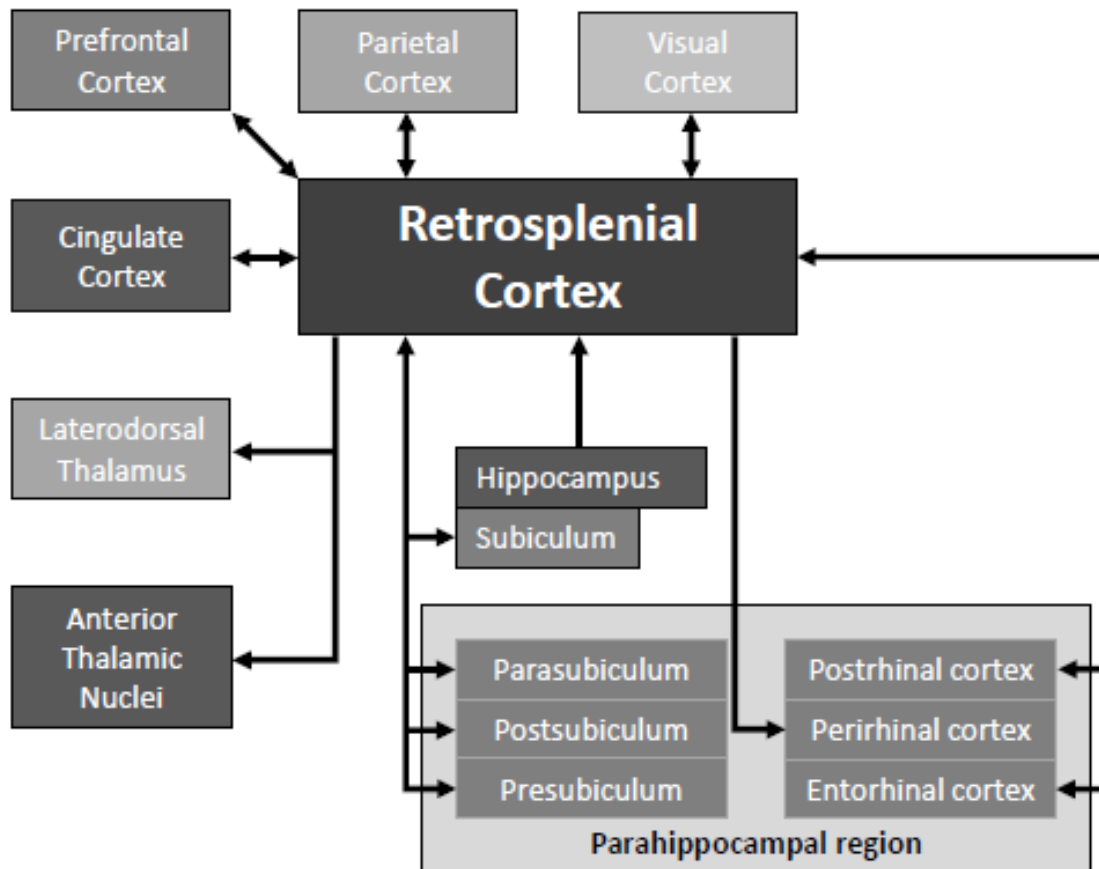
Prefrontal Cortex

Parietal Cortex

Visual Cortex

Cingulate Cortex

Retrosplenial Cortex

Laterodorsal Thalamus

Hippocampus

Subiculum

Anterior Thalamic Nuclei

Parasubiculum

Postsubiculum

Presubiculum

Postrhinal cortex

Perirhinal cortex

Entorhinal cortex

Parahippocampal region